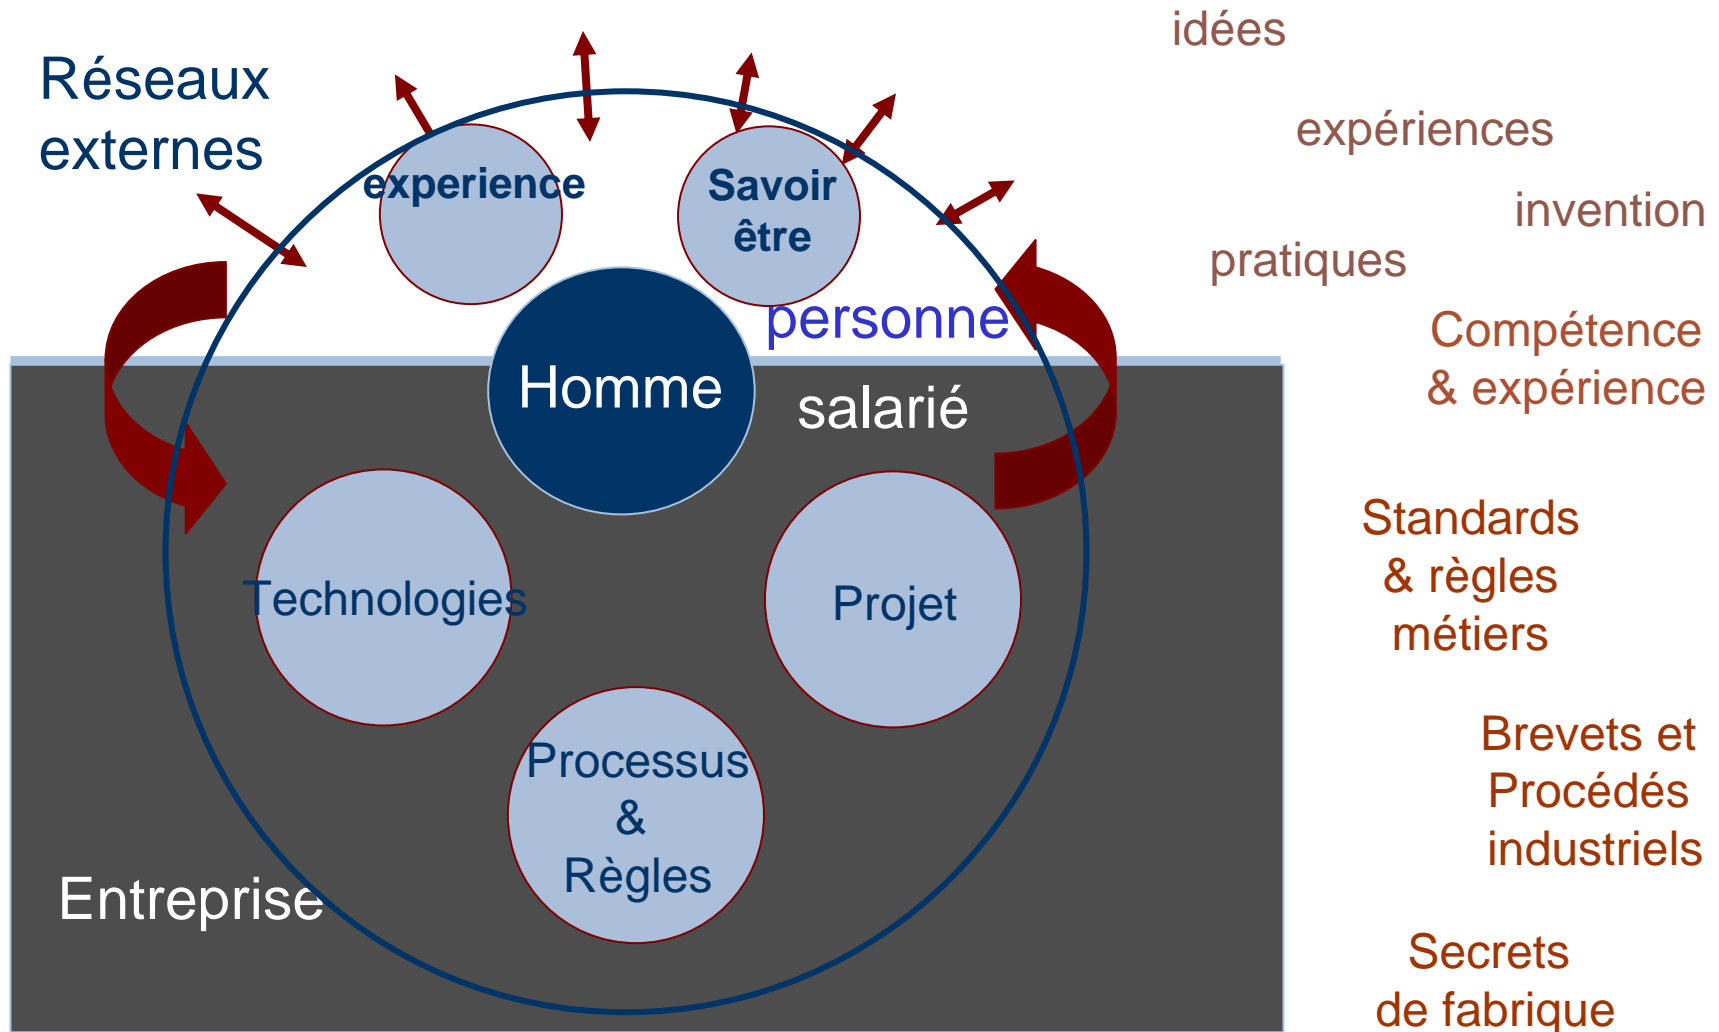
Réseaux externes

experience

Savoir être

Homme

personne

salarié

Technologies

Projet

Processus & Règles

Entreprise

idées

expériences

invention

pratiques

Compétence & expérience

Standards & règles métiers

Brevets et Procédés industriels

Secrets de fabrique